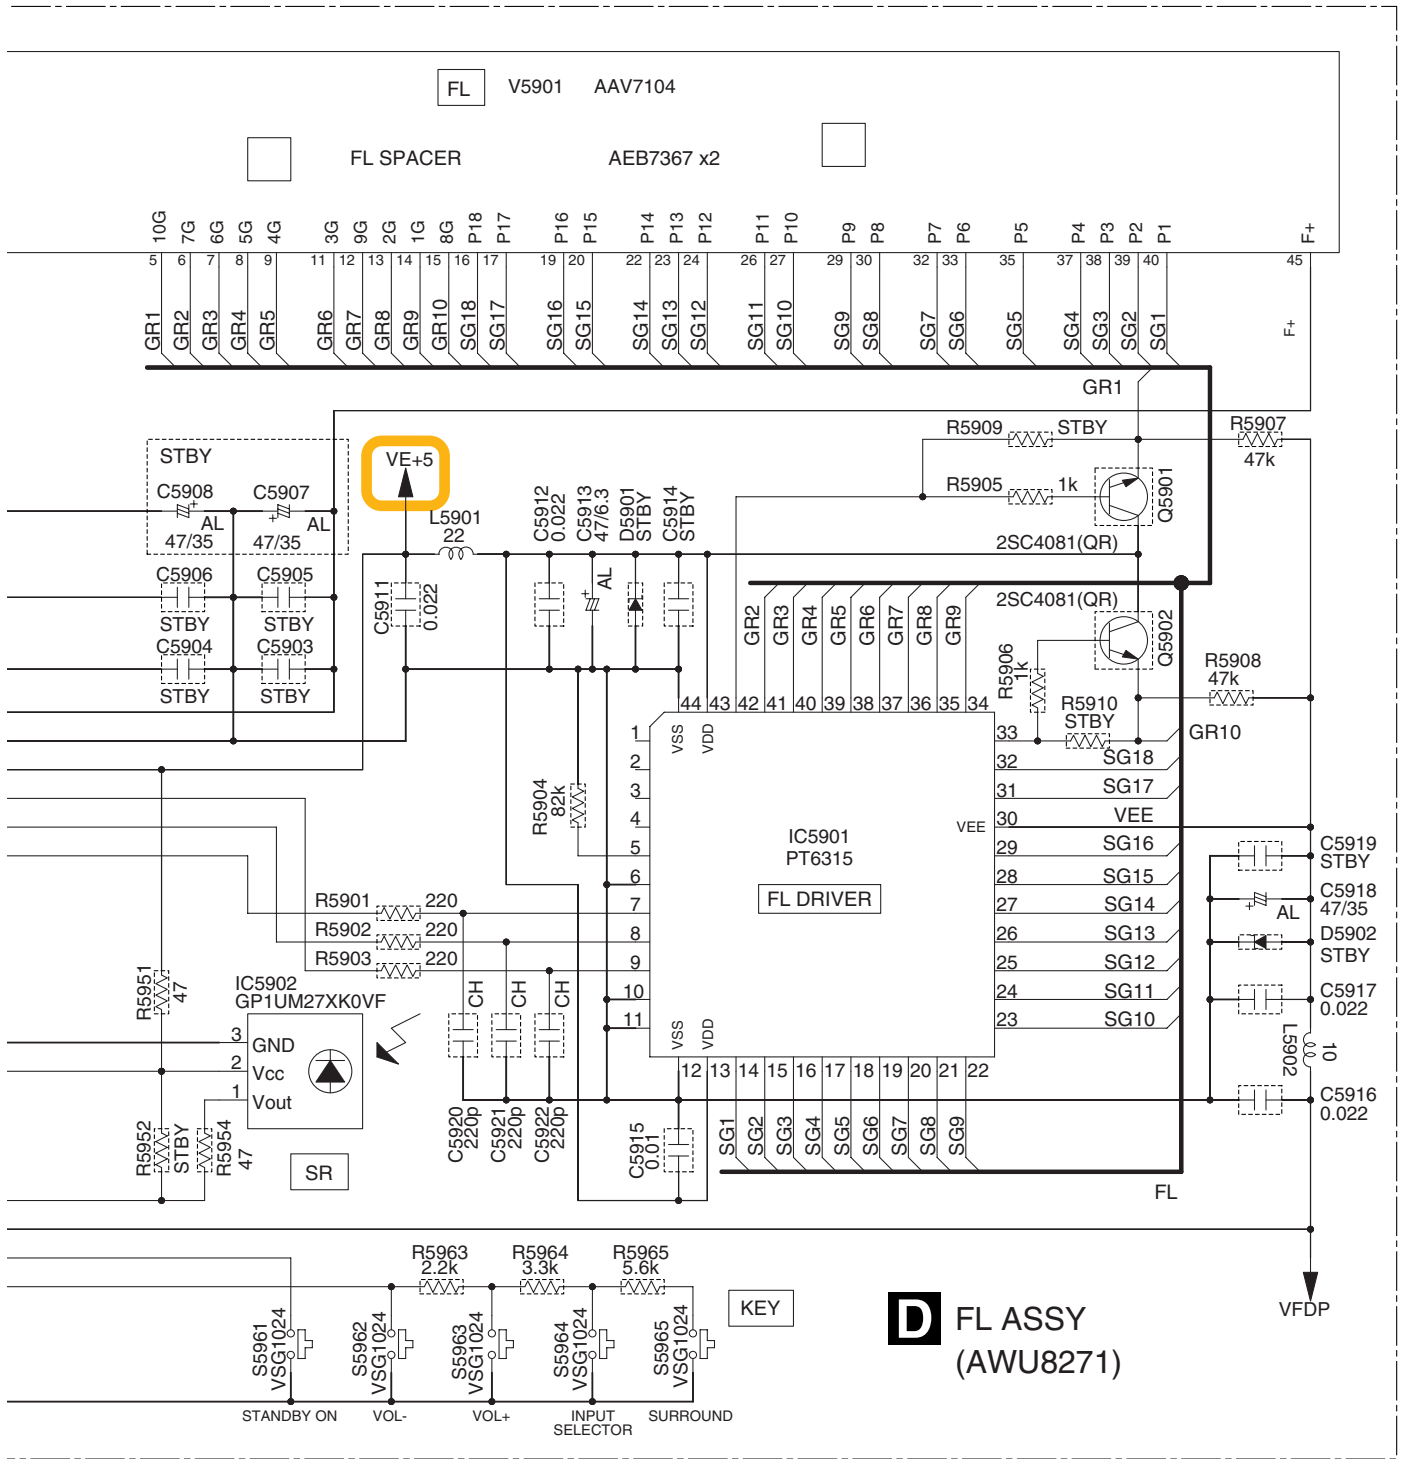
FL V5901 AAV7104

FL SPACER AEB7367 x2

10G 7G 6G 5G 4G 3G 9G 2G 1G 8G P18 P17 P16 P15 P14 P13 P12 P11 P10 P9 P8 P7 P6 P5 P4 P3 P2 P1 F+

5 6 7 8 9 11 12 13 14 15 16 17 19 20 22 23 24 26 27 29 30 32 33 35 37 38 39 40 45

GR1 GR2 GR3 GR4 GR5 GR6 GR7 GR8 GR9 GR10 SG18 SG17 SG16 SG15 SG14 SG13 SG12 SG11 SG10 SG9 SG8 SG7 SG6 SG5 SG4 SG3 SG2 SG1 F+

GR1

R5909 STBY

R5907 47k

STBY

VE+5

C5908 AL 47/35

C5907 AL 47/35

R5905 1k

Q5901

L5901 22

C5912 0.022

C5913 47/6.3

D5901 STBY

C5914 STBY

2SC4081(QR)

C5906 STBY

C5905 STBY

C5911 0.022

AL

2SC4081(QR)

C5904 STBY

C5903 STBY

GR2 GR3 GR4 GR5 GR6 GR7 GR8 GR9

R5906 1k

Q5902

R5908 47k

R5910 STBY

44 43 42 41 40 39 38 37 36 35 34

33

GR10

1 2 3 4 5 6 7 8 9 10 11

VSS VDD

32 SG18
31 SG17
30 VEE VEE
29 SG16
28 SG15
27 SG14
26 SG13
25 SG12
24 SG11
23 SG10

R5904 82k

IC5901 PT6315

FL DRIVER

C5919 STBY

C5918 47/35 AL

D5902 STBY

C5917 0.022

R5901 220
R5902 220
R5903 220

R5951 47

IC5902 GP1UM27XK0VF

CH CH CH

L5902 10

3 GND
2 Vcc
1 Vout

VSS VDD

12 13 14 15 16 17 18 19 20 21 22

C5916 0.022

R5952 STBY

R5954 47

SR

C5920 220p
C5921 220p
C5922 220p

C5915 0.01

SG1 SG2 SG3 SG4 SG5 SG6 SG7 SG8 SG9

FL

R5963 2.2k
R5964 3.3k
R5965 5.6k

KEY

VFDP

D FL ASSY (AWU8271)

S5961 VSG1024
S5962 VSG1024
S5963 VSG1024
S5964 VSG1024
S5965 VSG1024

STANDBY ON VOL- VOL+ INPUT SELECTOR SURROUND